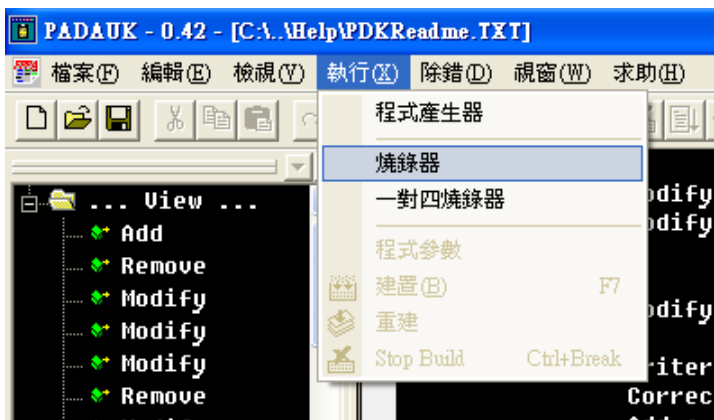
PADAUK - 0.42 - [C:\..\Help\PDKReadme.TXT]

檔案(F) 編輯(E) 檢視(V) 執行(X) 除錯(D) 視窗(W) 求助(H)

程式產生器
燒錄器
一對四燒錄器
程式參數
建置(B) F7
重建
Stop Build Ctrl+Break

... View ...
Add
Remove
Modify
Modify
Modify
Remove

odify
odify
odify
riter
Correc